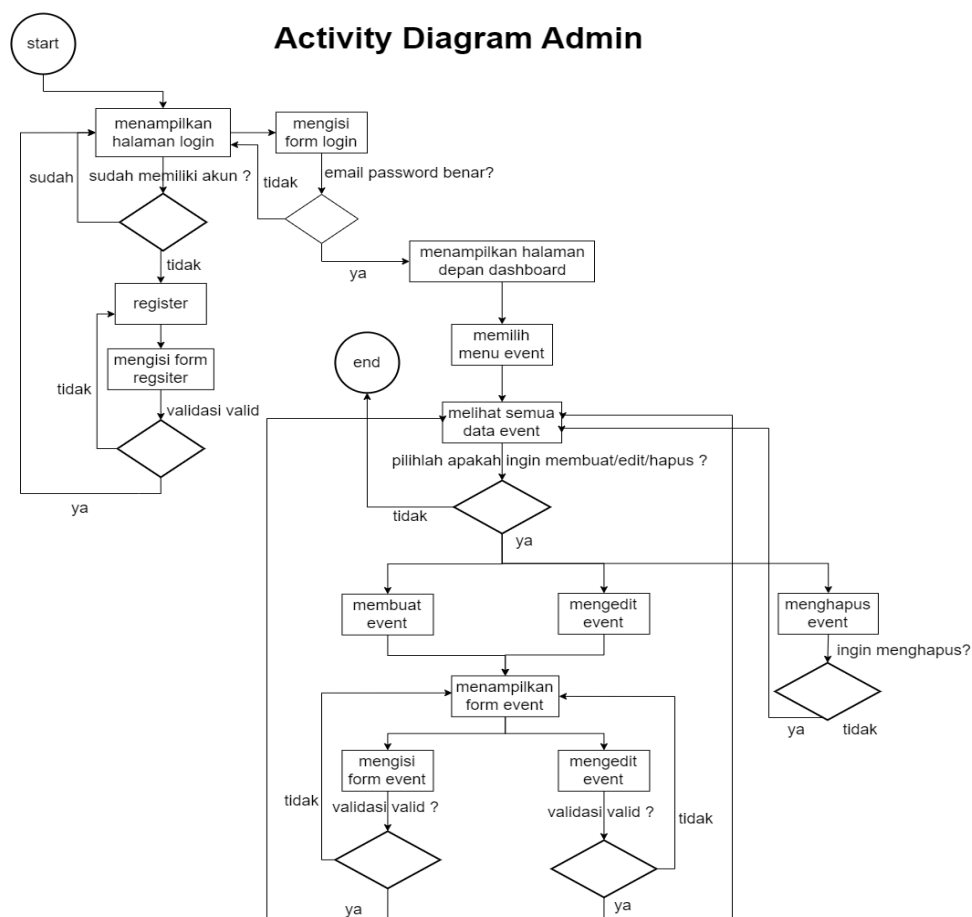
start

Activity Diagram Admin

menampilkan halaman login

mengisi form login

sudah

sudah memiliki akun ?

tidak

email password benar?

tidak

ya

menampilkan halaman depan dashboard

register

mengisi form regsiter

tidak

validasi valid

ya

memilih menu event

end

melihat semua data event

pilihlah apakah ingin membuat/edit/hapus ?

tidak

ya

membuat event

mengedit event

menghapus event

ingin menghapus?

ya

tidak

menampilkan form event

mengisi form event

mengedit event

tidak

validasi valid ?

validasi valid ?

tidak

ya

ya